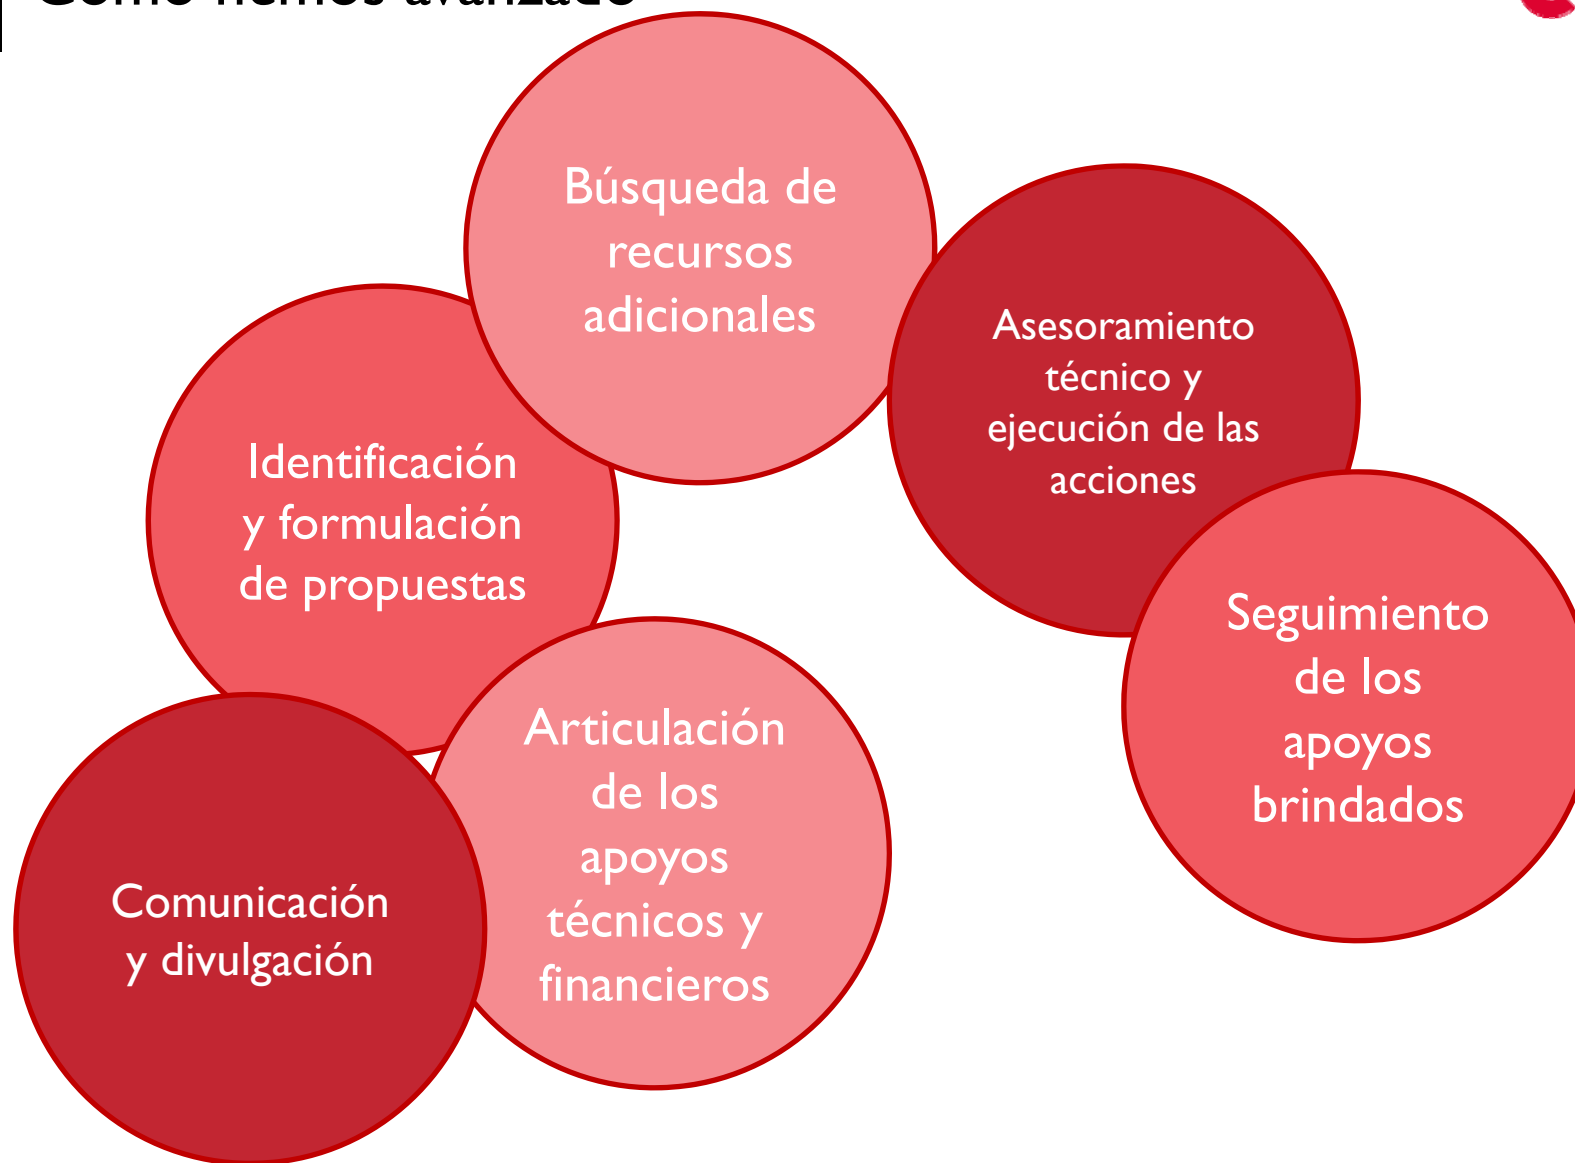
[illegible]

Búsqueda de recursos adicionales

Asesoramiento técnico y ejecución de las acciones

Identificación y formulación de propuestas

Seguimiento de los apoyos brindados

Articulación de los apoyos técnicos y financieros

Comunicación y divulgación